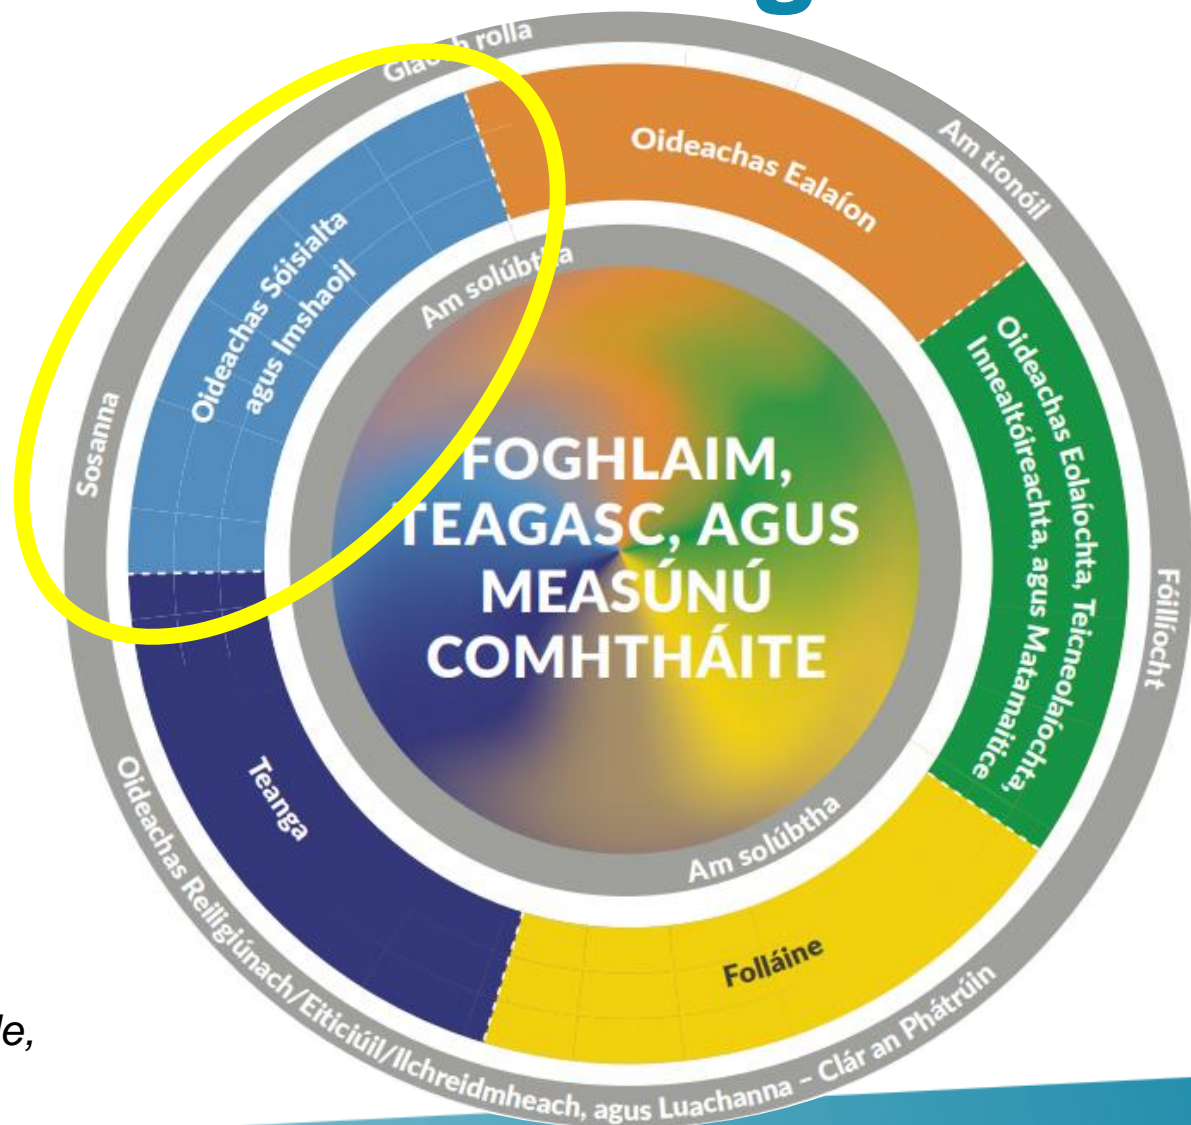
Glao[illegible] rolla

Oideachas Ealaíon

Am tionóil

Oideachas Sóisialta agus Imshaoil

Am solúbtha

Sosanna

FOGHLAIM, TEAGASC, AGUS MEASÚNÚ COMHTHÁITE

Oideachas Eolaíochta, Teicneolaíochta, Innealtóireachta, agus Matamaitice

Fóillíocht

Teanga

Am solúbtha

Folláine

Oideachas Reiligiúnach/Eiticiúil/Ilchreidmheach, agus Luachanna – Clár an Phátrúin

le,